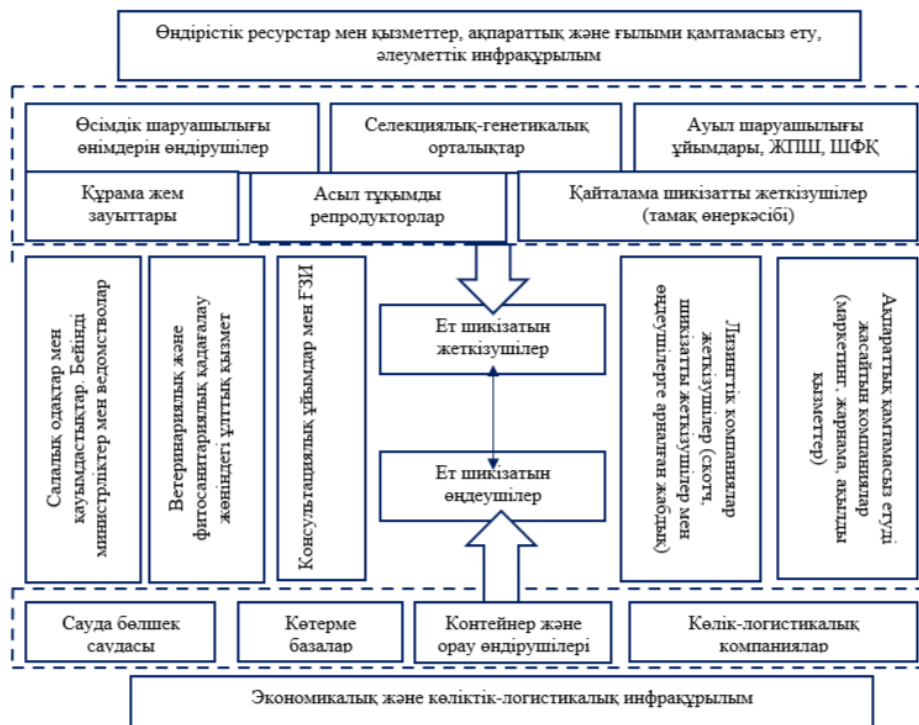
Өндірістік ресурстар мен қызметтер, ақпараттық және ғылыми қамтамасыз ету, әлеуметтік инфрақұрылым

Өсімдік шаруашылығы өнімдерін өндірушілер

Селекциялық-генетикалық орталықтар

Ауыл шаруашылығы ұйымдары, ЖПШ, ШФҚ

Құрама жем зауыттары

Асыл тұқымды репродукторлар

Қайталама шикізатты жеткізушілер (тамақ өнеркәсібі)

Салалық одақтар мен қауымдастықтар. Бейінді министрліктер мен ведомстволар

Ветеринариялық және фитосанитариялық қадағалау жөніндегі ұлттық қызмет

Консультациялық ұйымдар мен ҒЗИ

Ет шикізатын жеткізушілер

Ет шикізатын өңдеушілер

Лизинттік компаниялар жеткізушілер (скотч, шикізатты жеткізушілер мен өңдеушілерге арналған жабдық)

Ақпараттық қамтамасыз етуді жасайтын компаниялар (маркетинг, жарнама, ақылы қызметтер)

Сауда бөлшек саудасы

Көтерме базалар

Контейнер және орау өндірушілері

Көлік-логистикалық компаниялар

Экономикалық және көліктік-логистикалық инфрақұрылым